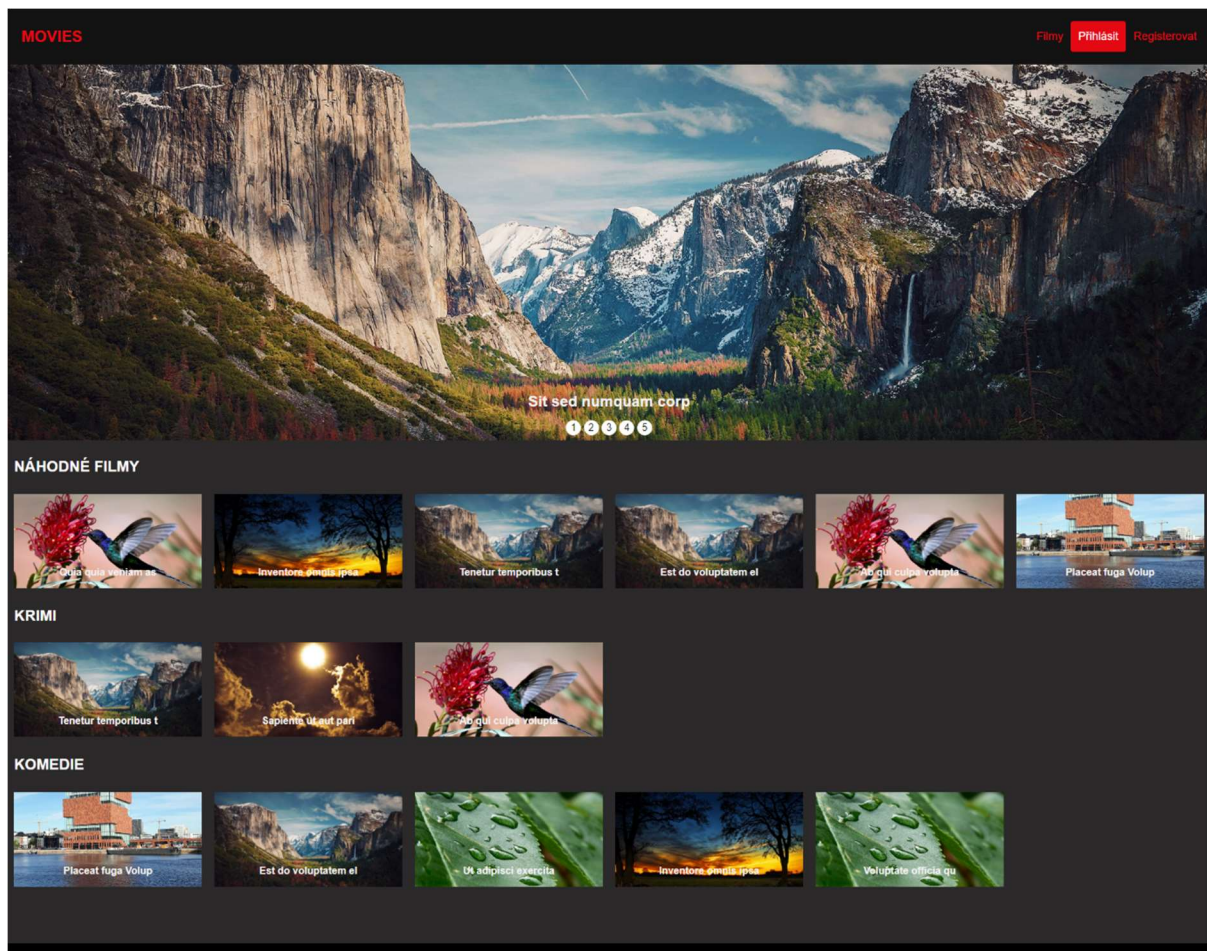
MOVIES

Filmy Přihlásit Registerovat

Sit sed numquam corp

1 2 3 4 5

NÁHODNÉ FILMY

Quia quia veniam as

Inventore omnis ipsa

Tenetur temporibus t

Est do voluptatem el

Ab qui culpa volupta

Placeat fuga Volup

KRIMI

Tenetur temporibus t

Sapiente ut aut pari

Ab qui culpa volupta

KOMEDIE

Placeat fuga Volup

Est do voluptatem el

Ut adipisci exercita

Inventore omnis ipsa

Voluptate officia qu